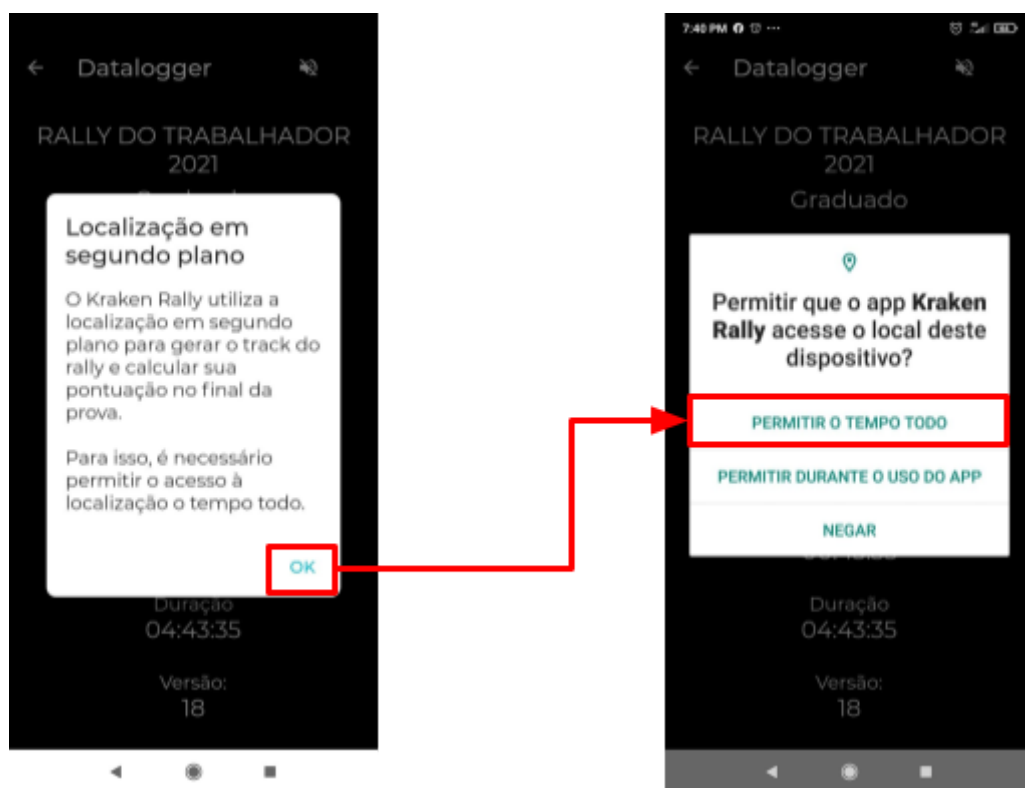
Datalogger

RALLY DO TRABALHADOR 2021

Localização em segundo plano

O Kraken Rally utiliza a localização em segundo plano para gerar o track do rally e calcular sua pontuação no final da prova.

Para isso, é necessário permitir o acesso à localização o tempo todo.

OK

Duração
04:43:35

Versão:
18

7:40 PM

Datalogger

RALLY DO TRABALHADOR 2021

Graduado

Permitir que o app **Kraken Rally** acesse o local deste dispositivo?

PERMITIR O TEMPO TODO

PERMITIR DURANTE O USO DO APP

NEGAR

Duração
04:43:35

Versão:
18